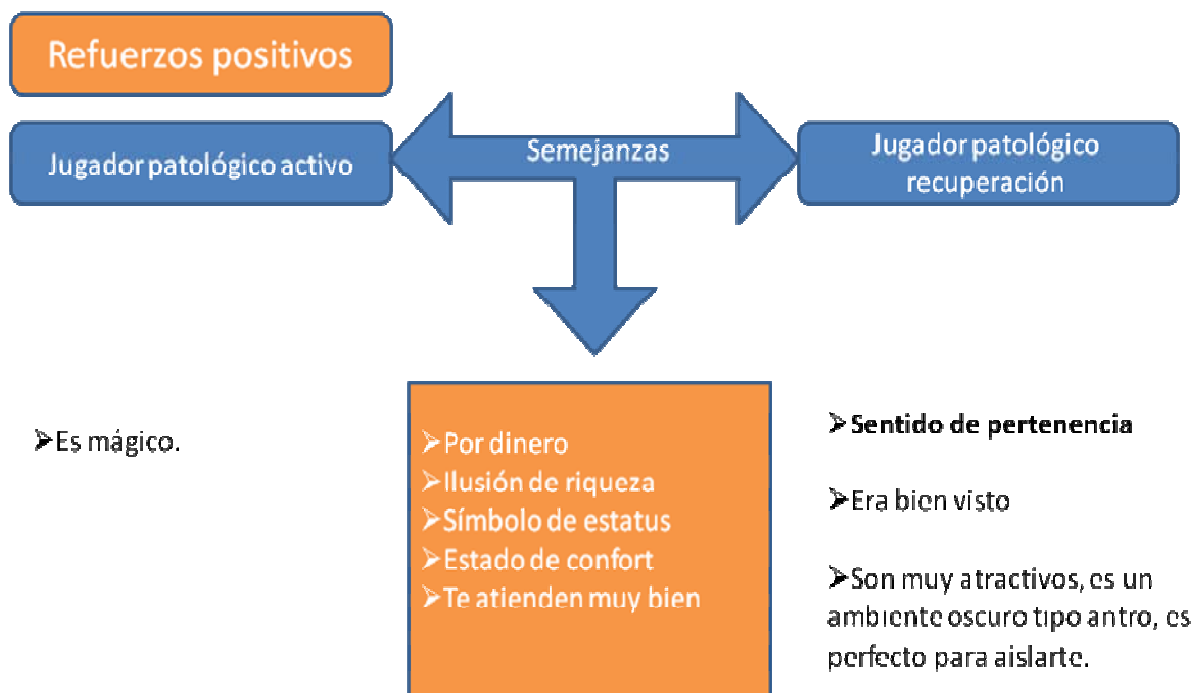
Refuerzos positivos

Jugador patológico activo

Semejanzas

Jugador patológico recuperación

➢Es mágico.

➢Por dinero
➢Ilusión de riqueza
➢Símbolo de estatus
➢Estado de confort
➢Te atienden muy bien

➢Sentido de pertenencia

➢Era bien visto

➢Son muy atractivos, es un ambiente oscuro tipo antro, es perfecto para aislarte.